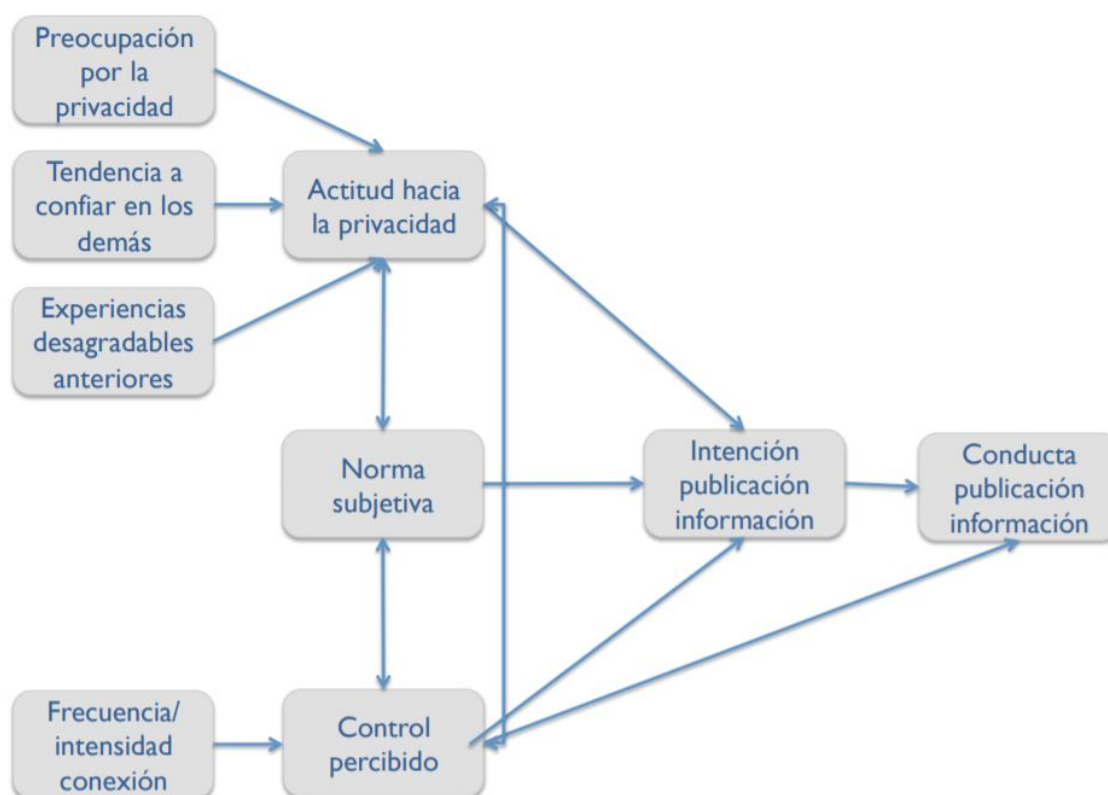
Preocupación por la privacidad

Tendencia a confiar en los demás

Experiencias desagradables anteriores

Actitud hacia la privacidad

Norma subjetiva

Intención publicación información

Conducta publicación información

Frecuencia/ intensidad conexión

Control percibido